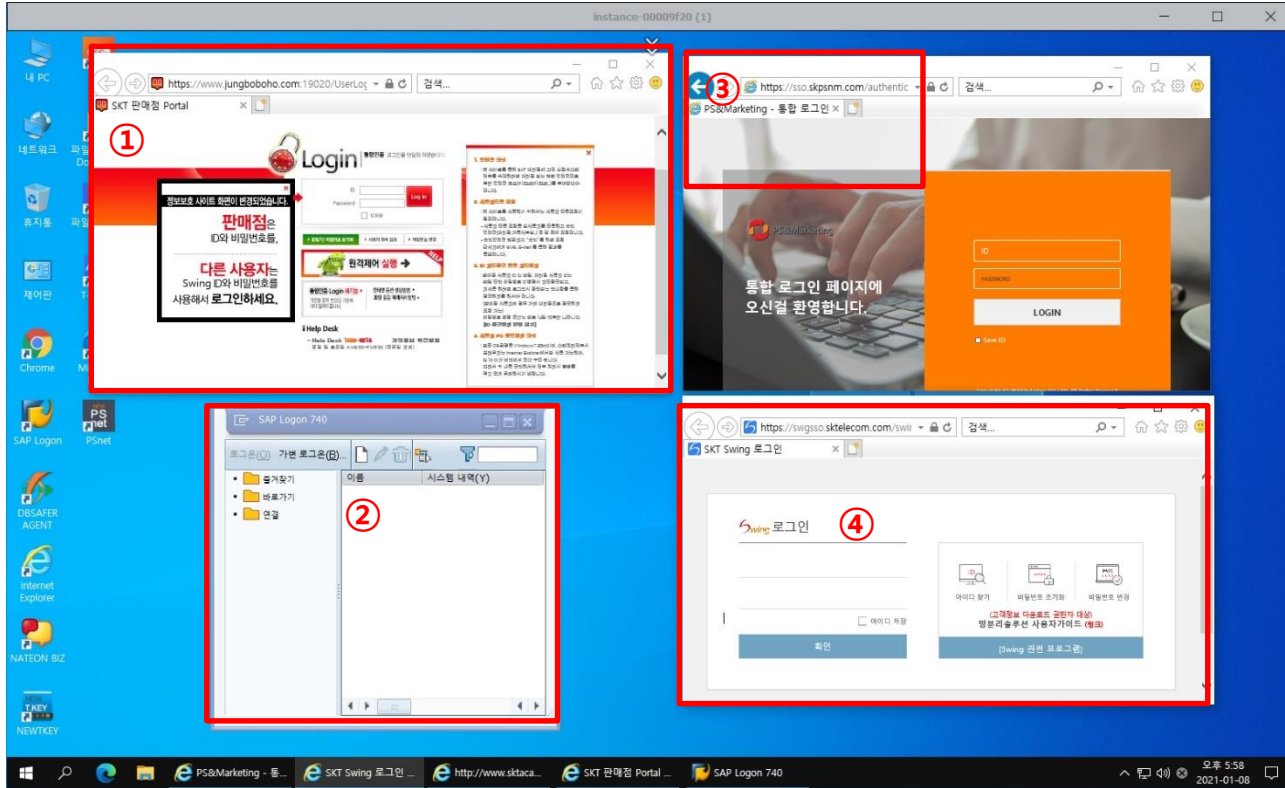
instance-00009f20 (1)

내 PC
네트워크
휴지통
제어판
Chrome
SAP Logon
PSnet
DBSAFER AGENT
Internet Explorer
NATEON BIZ
NEWTKEY

①
https://www.jungboboho.com:19020/UserLog
검색...
SKT 판매점 Portal
Login
정보보호 사이트 화면이 변경되었습니다.
판매점은 ID와 비밀번호를,
다른 사용자는 Swing ID와 비밀번호를 사용해서 로그인하세요.
ID
Password
Log in
원격제어 실행
Help Desk
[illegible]

②
SAP Logon 740
로그온(O) 가변 로그온(B)...
즐겨찾기
바로가기
연결
이름
시스템 내역(Y)

③
https://sso.skpsnm.com/authentic
검색...
PS&Marketing - 통합 로그인
PS&Marketing
통합 로그인 페이지에 오신걸 환영합니다.
ID
PASSWORD
LOGIN
Save ID

④
https://swgsso.sktelecom.com/swi
검색...
SKT Swing 로그인
Swing 로그인
아이디 저장
확인
아이디 찾기
비밀번호 초기화
비밀번호 변경
(고객정보 다운로드 권한자 대상)
망분리솔루션 사용자가이드 (링크)
[Swing 관련 프로그램]

PS&Marketing - 통...
SKT Swing 로그인 ...
http://www.sktaca...
SKT 판매점 Portal ...
SAP Logon 740
오후 5:58
2021-01-08